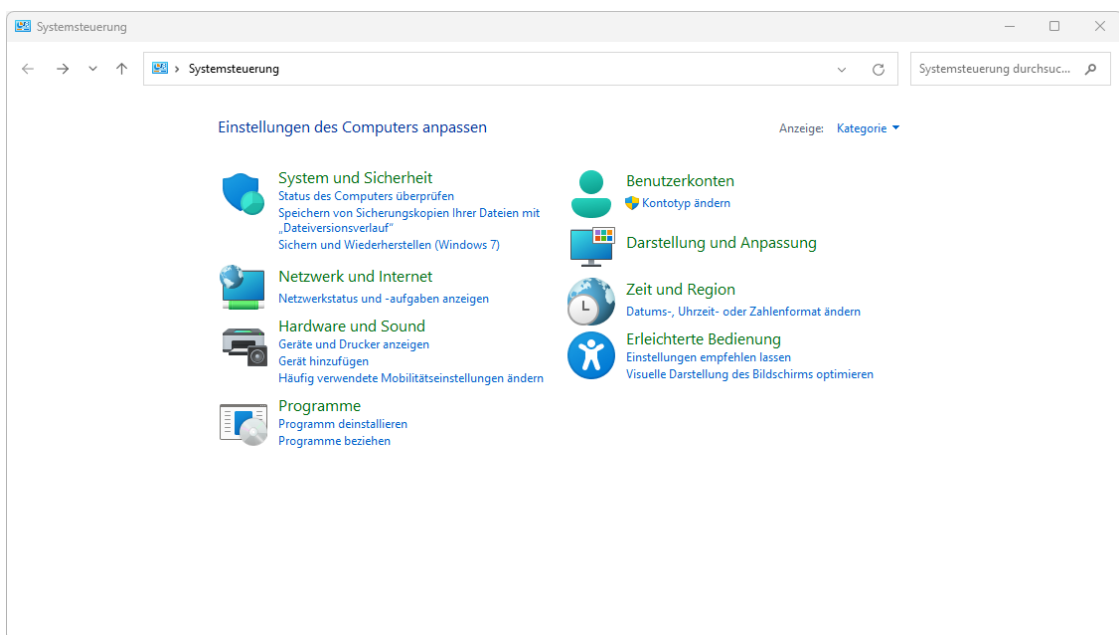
Systemsteuerung

Systemsteuerung

Systemsteuerung durchsuc...

Einstellungen des Computers anpassen

Anzeige: Kategorie

System und Sicherheit
Status des Computers überprüfen
Speichern von Sicherungskopien Ihrer Dateien mit „Dateiversionsverlauf"
Sichern und Wiederherstellen (Windows 7)

Netzwerk und Internet
Netzwerkstatus und -aufgaben anzeigen

Hardware und Sound
Geräte und Drucker anzeigen
Gerät hinzufügen
Häufig verwendete Mobilitätseinstellungen ändern

Programme
Programm deinstallieren
Programme beziehen

Benutzerkonten
Kontotyp ändern

Darstellung und Anpassung

Zeit und Region
Datums-, Uhrzeit- oder Zahlenformat ändern

Erleichterte Bedienung
Einstellungen empfehlen lassen
Visuelle Darstellung des Bildschirms optimieren